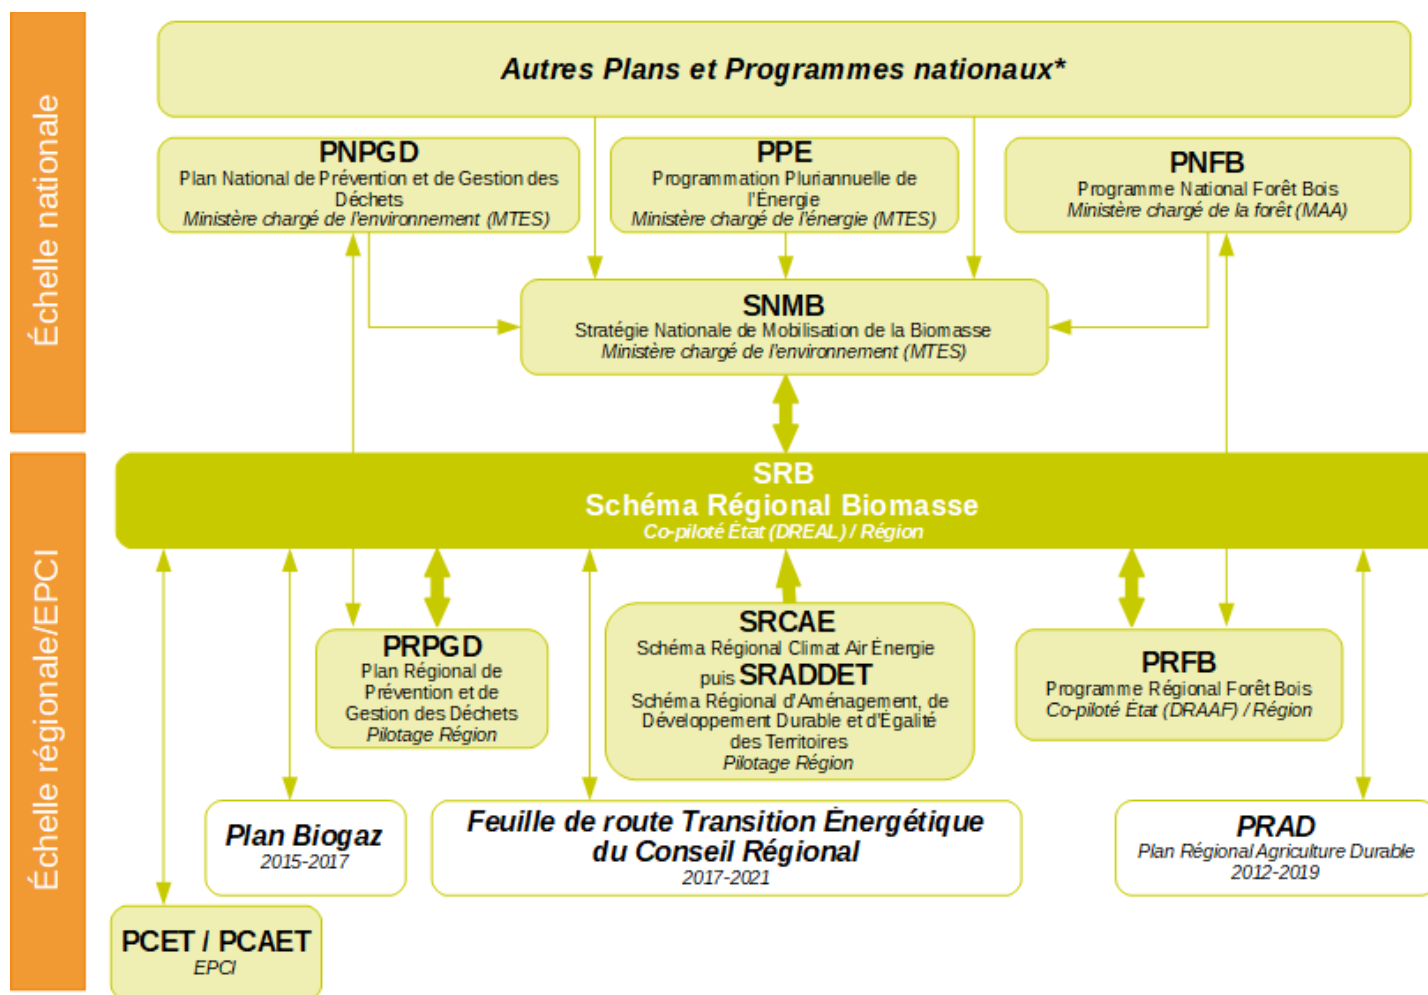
Échelle nationale

Autres Plans et Programmes nationaux*

PNPGD
Plan National de Prévention et de Gestion des Déchets
Ministère chargé de l'environnement (MTES)

PPE
Programmation Pluriannuelle de l'Énergie
Ministère chargé de l'énergie (MTES)

PNFB
Programme National Forêt Bois
Ministère chargé de la forêt (MAA)

SNMB
Stratégie Nationale de Mobilisation de la Biomasse
Ministère chargé de l'environnement (MTES)

Échelle régionale/EPCI

SRB
Schéma Régional Biomasse
Co-piloté État (DREAL) / Région

PRPGD
Plan Régional de Prévention et de Gestion des Déchets
Pilotage Région

SRCAE
Schéma Régional Climat Air Énergie
puis SRADDET
Schéma Régional d'Aménagement, de Développement Durable et d'Égalité des Territoires
Pilotage Région

PRFB
Programme Régional Forêt Bois
Co-piloté État (DRAAF) / Région

Plan Biogaz
2015-2017

Feuille de route Transition Ènergétique du Conseil Régional
2017-2021

PRAD
Plan Régional Agriculture Durable
2012-2019

PCET / PCAET
EPCI